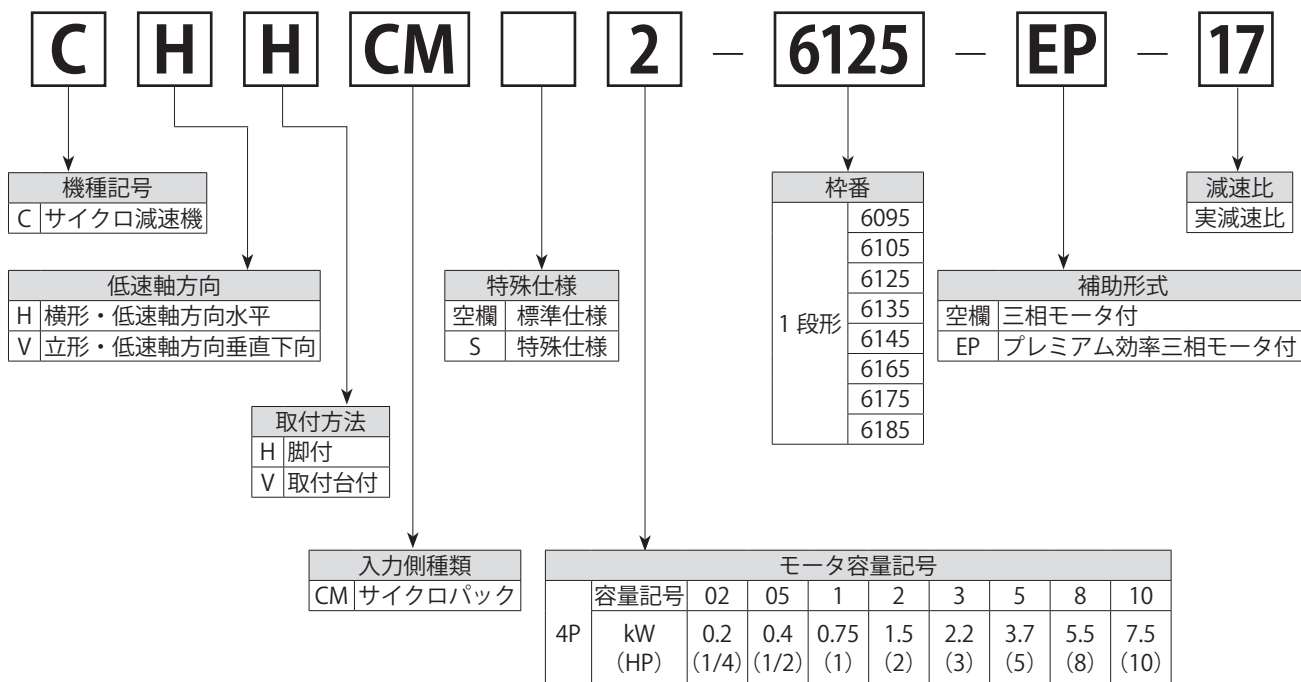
C H H CM [ ] 2 − 6125 − EP − 17

| 機種記号 | |
|---|---|
| C | サイクロ減速機 |

| 低速軸方向 | |
|---|---|
| H | 横形・低速軸方向水平 |
| V | 立形・低速軸方向垂直下向 |

| 取付方法 | |
|---|---|
| H | 脚付 |
| V | 取付台付 |

| 入力側種類 | |
|---|---|
| CM | サイクロパック |

| 特殊仕様 | |
|---|---|
| 空欄 | 標準仕様 |
| S | 特殊仕様 |

| 枠番 | |
|---|---|
| 1 段形 | 6095 |
| | 6105 |
| | 6125 |
| | 6135 |
| | 6145 |
| | 6165 |
| | 6175 |
| | 6185 |

| 補助形式 | |
|---|---|
| 空欄 | 三相モータ付 |
| EP | プレミアム効率三相モータ付 |

| 減速比 |
|---|
| 実減速比 |

| モータ容量記号 | | | | | | | | | |
|---|---|---|---|---|---|---|---|---|---|
| 4P | 容量記号 | 02 | 05 | 1 | 2 | 3 | 5 | 8 | 10 |
| | kW (HP) | 0.2 (1/4) | 0.4 (1/2) | 0.75 (1) | 1.5 (2) | 2.2 (3) | 3.7 (5) | 5.5 (8) | 7.5 (10) |